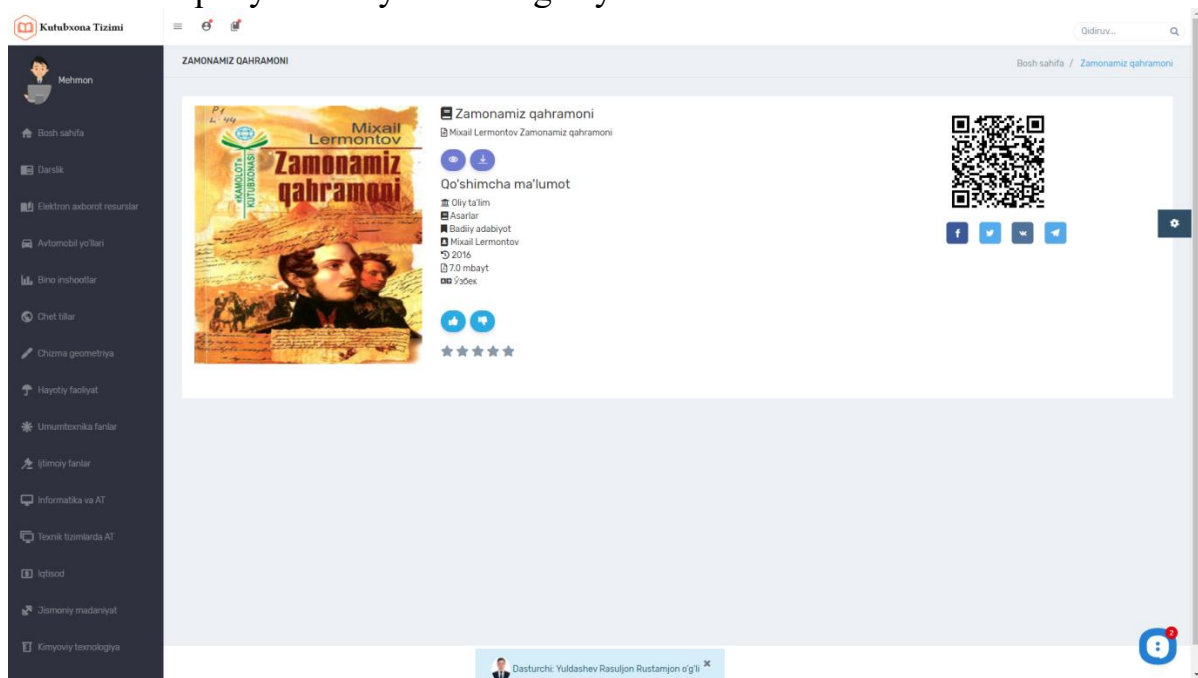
Kutubxona Tizimi

Qidiruv...

Mehmon

Bosh sahifa
Darslik
Elektron axborot resurslar
Avtomobil yo'llari
Bino inshootlar
Chet tillar
Chizma geometriya
Hayotiy faoliyat
Umumtexnika fanlar
Ijtimoiy fanlar
Informatika va AT
Texnik tizimlarda AT
Iqtisod
Jismoniy madaniyat
Kimyoviy texnologiya

ZAMONAMIZ QAHRAMONI

Bosh sahifa / Zamonamiz qahramoni

Mixail Lermontov
Zamonamiz qahramoni
«KAMOLOT» KUTUBXONASI

Zamonamiz qahramoni
Mixail Lermontov Zamonamiz qahramoni

Qo'shimcha ma'lumot
Oliy ta'lim
Asarlar
Badiiy adabiyot
Mixail Lermontov
2016
7.0 mbayt
Ўзбек

Dasturchi: Yuldashev Rasuljon Rustamjon o'g'li

2